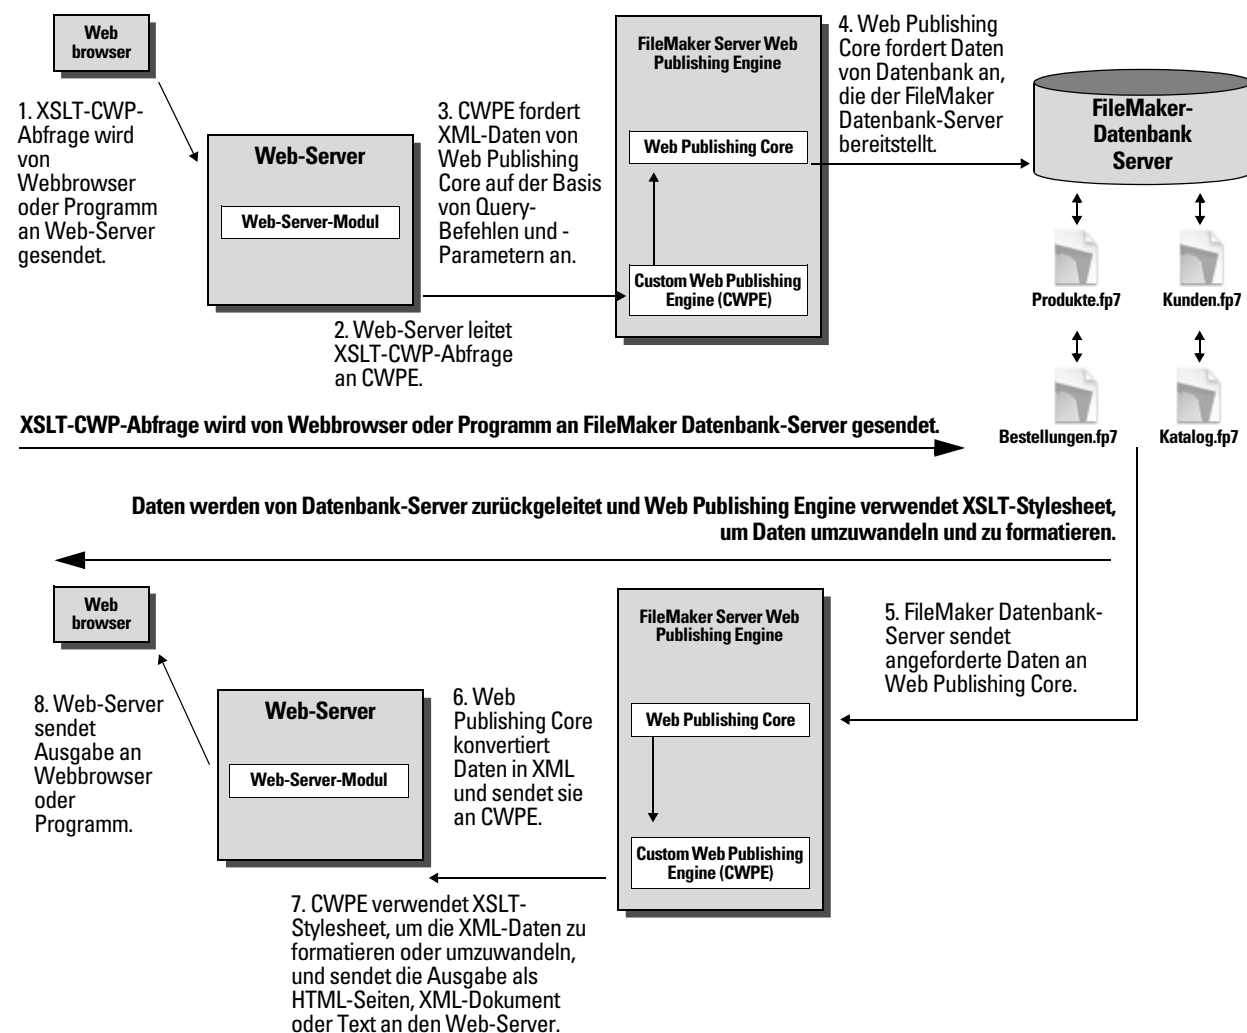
Web browser

1. XSLT-CWP-Abfrage wird von Webbrowser oder Programm an Web-Server gesendet.

Web-Server

Web-Server-Modul

3. CWPE fordert XML-Daten von Web Publishing Core auf der Basis von Query-Befehlen und -Parametern an.

FileMaker Server Web Publishing Engine

Web Publishing Core

Custom Web Publishing Engine (CWPE)

4. Web Publishing Core fordert Daten von Datenbank an, die der FileMaker Datenbank-Server bereitstellt.

FileMaker-Datenbank Server

Produkte.fp7

Kunden.fp7

Bestellungen.fp7

Katalog.fp7

2. Web-Server leitet XSLT-CWP-Abfrage an CWPE.

XSLT-CWP-Abfrage wird von Webbrowser oder Programm an FileMaker Datenbank-Server gesendet.

Daten werden von Datenbank-Server zurückgeleitet und Web Publishing Engine verwendet XSLT-Stylesheet, um Daten umzuwandeln und zu formatieren.

Web browser

FileMaker Server Web Publishing Engine

5. FileMaker Datenbank-Server sendet angeforderte Daten an Web Publishing Core.

8. Web-Server sendet Ausgabe an Webbrowser oder Programm.

Web-Server

Web-Server-Modul

6. Web Publishing Core konvertiert Daten in XML und sendet sie an CWPE.

Web Publishing Core

Custom Web Publishing Engine (CWPE)

7. CWPE verwendet XSLT-Stylesheet, um die XML-Daten zu formatieren oder umzuwandeln, und sendet die Ausgabe als HTML-Seiten, XML-Dokument oder Text an den Web-Server.